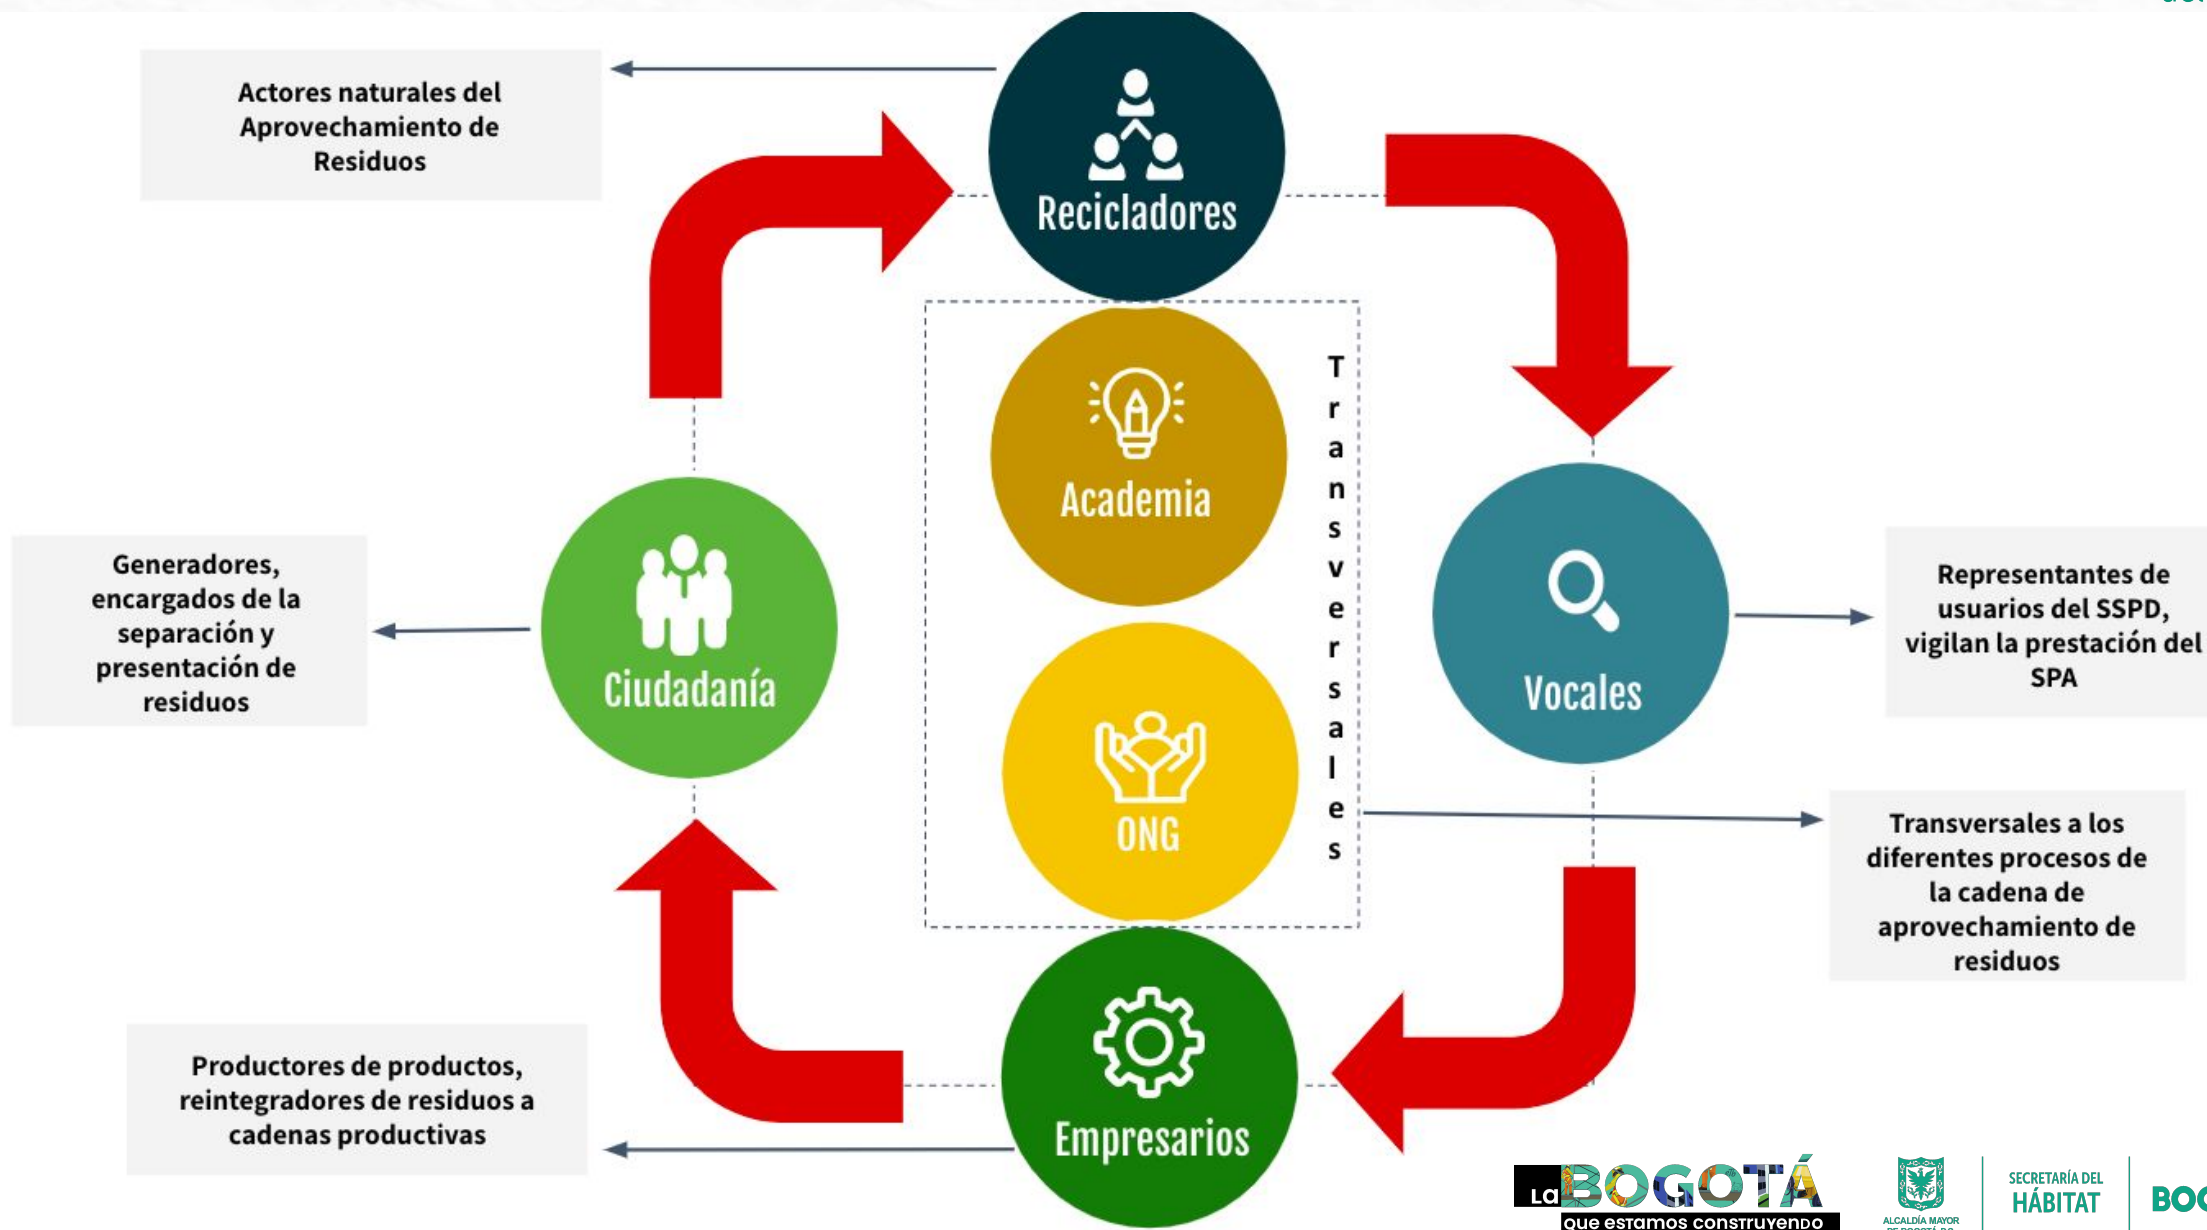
Actores naturales del Aprovechamiento de Residuos

Recicladores

Academia

ONG

Transversales

Generadores, encargados de la separación y presentación de residuos

Ciudadanía

Vocales

Representantes de usuarios del SSPD, vigilan la prestación del SPA

Transversales a los diferentes procesos de la cadena de aprovechamiento de residuos

Empresarios

Productores de productos, reintegradores de residuos a cadenas productivas

La BOGOTÁ que estamos construyendo

ALCALDÍA MAYOR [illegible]

SECRETARÍA DEL HÁBITAT

BO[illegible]